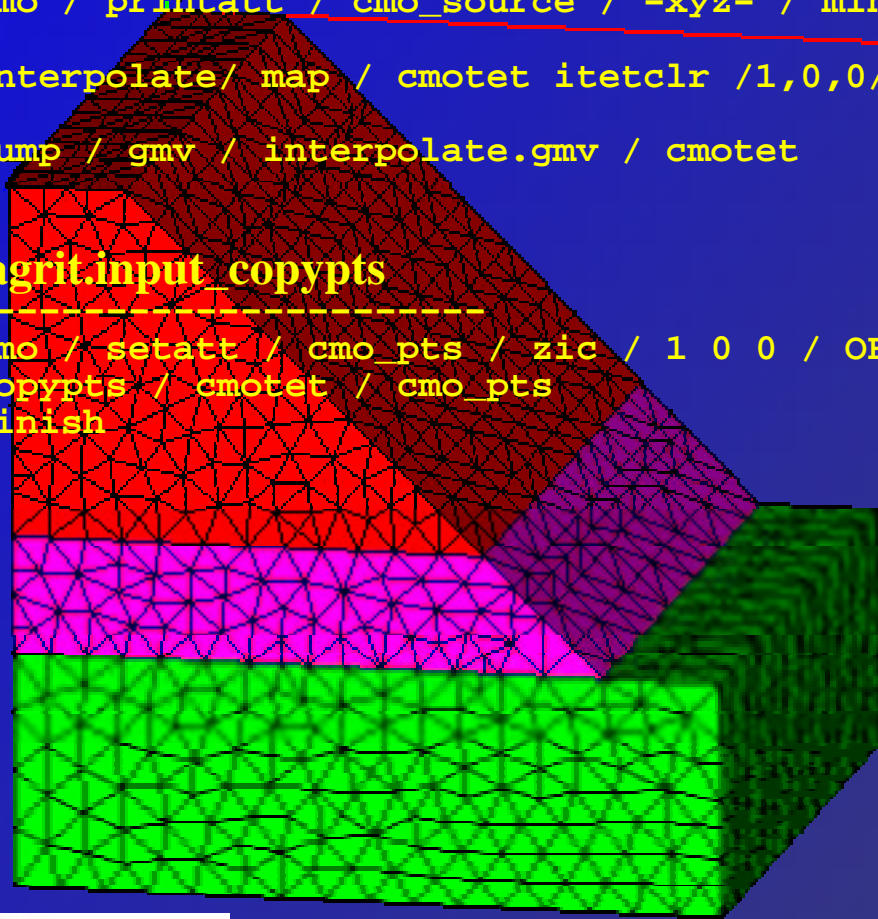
mo / printatt / cmo_source / -xyz- / min

nterpolate/ map / cmotet itetclr /1,0,0/

ump / gmv / interpolate.gmv / cmotet

grit.input_copypts
----------------------

mo / setatt / cmo_pts / zic / 1 0 0 / OE
opypts / cmotet / cmo_pts
inish